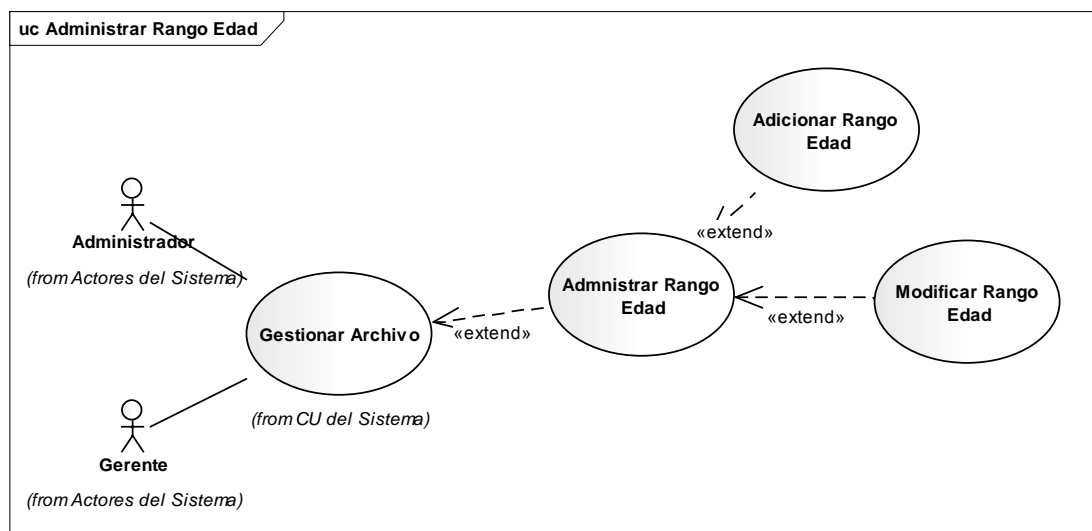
uc Administrar Rango Edad

Adicionar Rango Edad

«extend»

Administrador

(from Actores del Sistema)

Admnistrar Rango Edad

Modificar Rango Edad

Gestionar Archivo

«extend»

«extend»

(from CU del Sistema)

Gerente

(from Actores del Sistema)